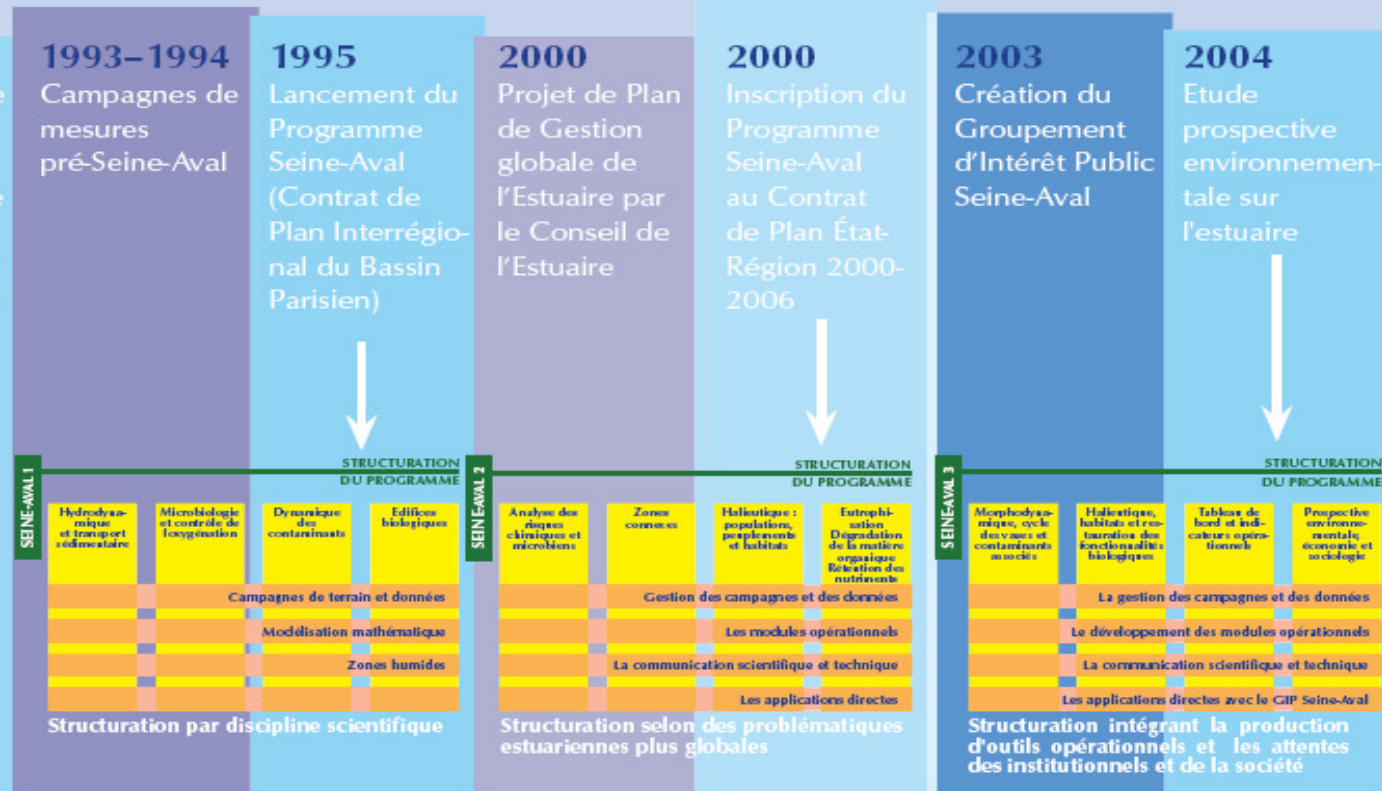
1993–1994
Campagnes de mesures pré-Seine-Aval

1995
Lancement du Programme Seine-Aval (Contrat de Plan Interrégional du Bassin Parisien)

2000
Projet de Plan de Gestion globale de l'Estuaire par le Conseil de l'Estuaire

2000
Inscription du Programme Seine-Aval au Contrat de Plan État-Région 2000-2006

2003
Création du Groupement d'Intérêt Public Seine-Aval

2004
Etude prospective environnementale sur l'estuaire

SEINE-AVAL 1
STRUCTURATION DU PROGRAMME

| Hydrodynamique et transport sédimentaire | Microbiologie et contrôle de l'oxygénation | Dynamique des contaminants | Edifices biologiques |
|---|---|---|---|

Campagnes de terrain et données
Modélisation mathématique
Zones humides

Structuration par discipline scientifique

SEINE-AVAL 2
STRUCTURATION DU PROGRAMME

| Analyse des risques chimiques et microbiens | Zones connexes | Halieutique : populations, peuplements et habitats | Eutrophisation Dégradation de la matière organique Rétention des nutriments |
|---|---|---|---|

Gestion des campagnes et des données
Les modules opérationnels
La communication scientifique et technique
Les applications directes

Structuration selon des problématiques estuariennes plus globales

SEINE-AVAL 3
STRUCTURATION DU PROGRAMME

| Morphodynamique, cycle des vases et contaminants associés | Halieutique, habitats et restauration des fonctionnalités biologiques | Tableau de bord et indicateurs opérationnels | Prospective environnementale, économie et sociologie |
|---|---|---|---|

La gestion des campagnes et des données
Le développement des modules opérationnels
La communication scientifique et technique
Les applications directes avec le GIP Seine-Aval

Structuration intégrant la production d'outils opérationnels et les attentes des institutionnels et de la société